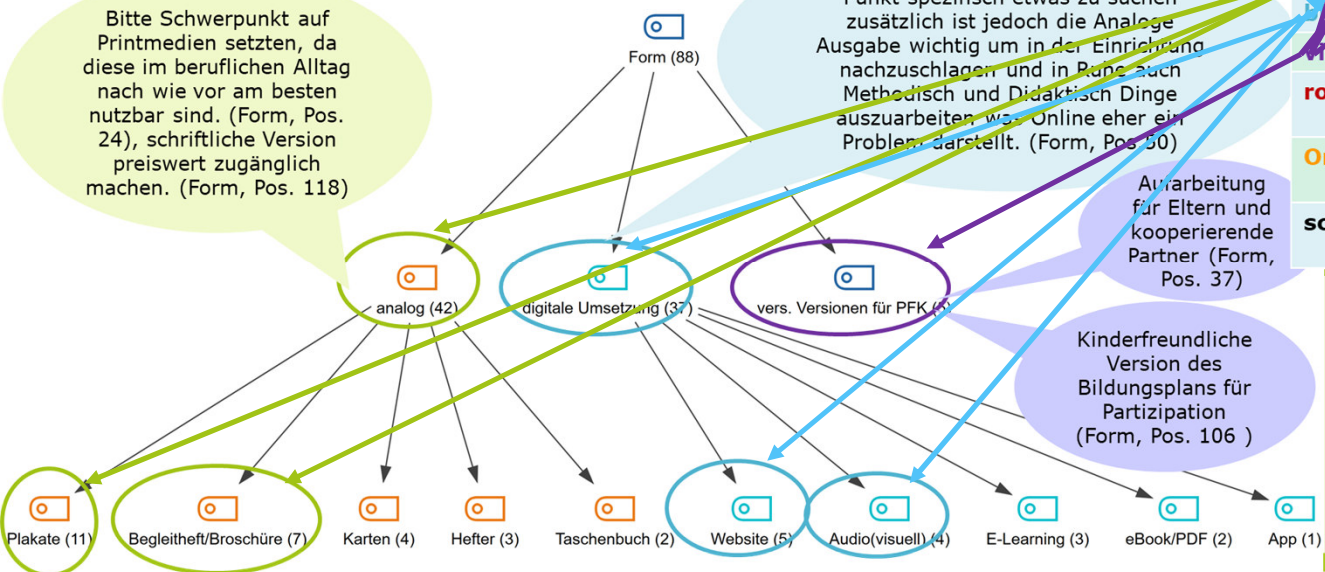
Bitte Schwerpunkt auf Printmedien setzten, da diese im beruflichen Alltag nach wie vor am besten nutzbar sind. (Form, Pos. 24), schriftliche Version preiswert zugänglich machen. (Form, Pos. 118)

Form (88)

Punkt spezifisch etwas zu suchen zusätzlich ist jedoch die Analoge Ausgabe wichtig um in der Einrichtung nachzuschlagen und in Ruhe auch Methodisch und Didaktisch Dinge auszuarbeiten, was Online eher ein Problem darstellt. (Form, Pos 50)

ro

Or

sc

Aufarbeitung für Eltern und kooperierende Partner (Form, Pos. 37)

analog (42)

digitale Umsetzung (37)

vers. Versionen für PFK (3)

Kinderfreundliche Version des Bildungsplans für Partizipation (Form, Pos. 106 )

Plakate (11)

Begleitheft/Broschüre (7)

Karten (4)

Hefter (3)

Taschenbuch (2)

Website (5)

Audio(visuell) (4)

E-Learning (3)

eBook/PDF (2)

App (1)